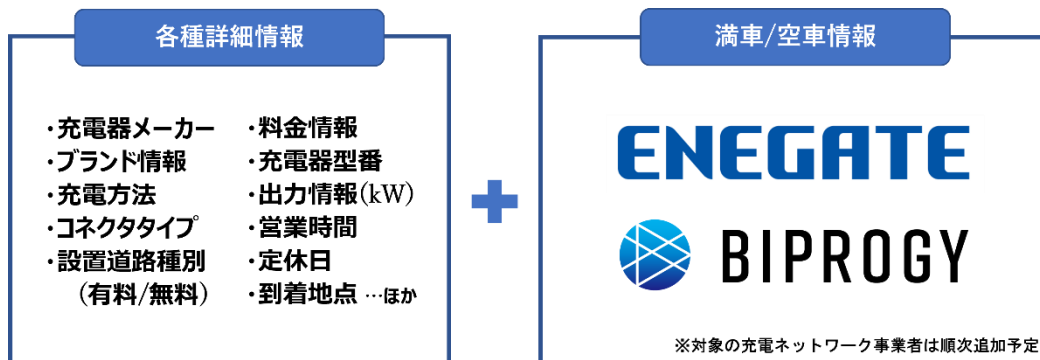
各種詳細情報

・充電器メーカー
・ブランド情報
・充電方法
・コネクタタイプ
・設置道路種別
（有料/無料）

・料金情報
・充電器型番
・出力情報(kW)
・営業時間
・定休日
・到着地点 …ほか

+

満車/空車情報

ENEGATE

BIPROGY

※対象の充電ネットワーク事業者は順次追加予定